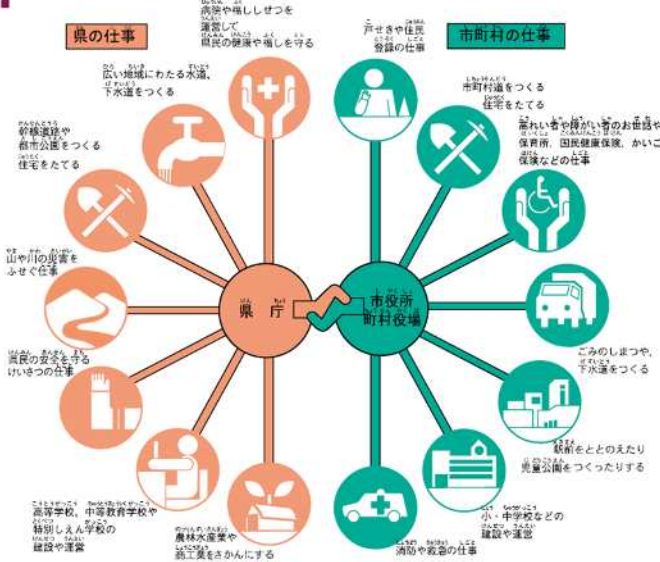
県の仕事

病院や福しせつを運営して県民の健康や福しを守る

広い地域にわたる水道、下水道をつくる

幹線道路や都市公園をつくる住宅をたてる

山や川の災害をふせぐ仕事

県民の安全を守るけいさつの仕事

高等学校、中等教育学校や特別しえん学校の建設や運営

農林水産業や商工業をさかんにする

県庁

市町村の仕事

戸せきや住民登録の仕事

市町村道をつくる住宅をたてる

年れい者や障がい者のお世話や保育所、国民健康保険、かいご保険などの仕事

ごみのしまつや、下水道をつくる

駅前をととのえたり児童公園をつくったりする

小・中学校などの建設や運営

消防や救急の仕事

市役所
町村役場